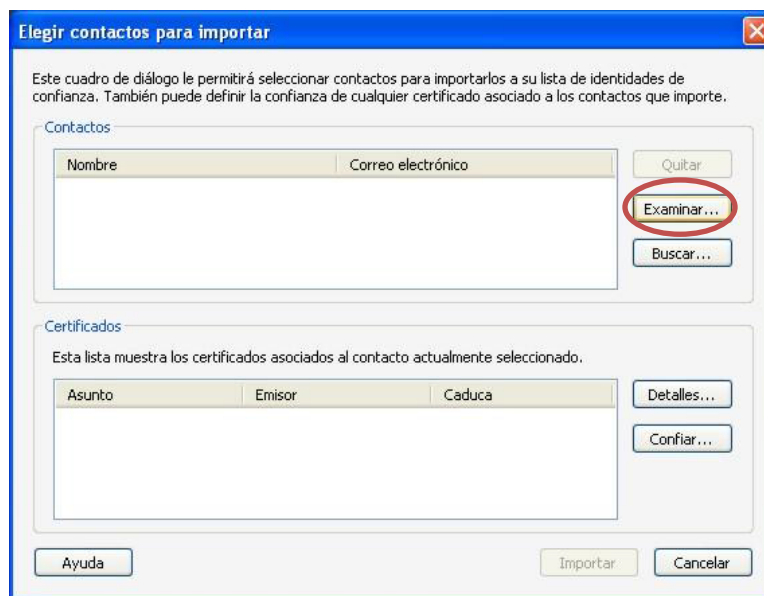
Elegir contactos para importar

Este cuadro de diálogo le permitirá seleccionar contactos para importarlos a su lista de identidades de confianza. También puede definir la confianza de cualquier certificado asociado a los contactos que importe.

Contactos

| Nombre | Correo electrónico |
|---|---|

Quitar

Examinar...

Buscar...

Certificados

Esta lista muestra los certificados asociados al contacto actualmente seleccionado.

| Asunto | Emisor | Caduca |
|---|---|---|

Detalles...

Confiar...

Ayuda

Importar

Cancelar